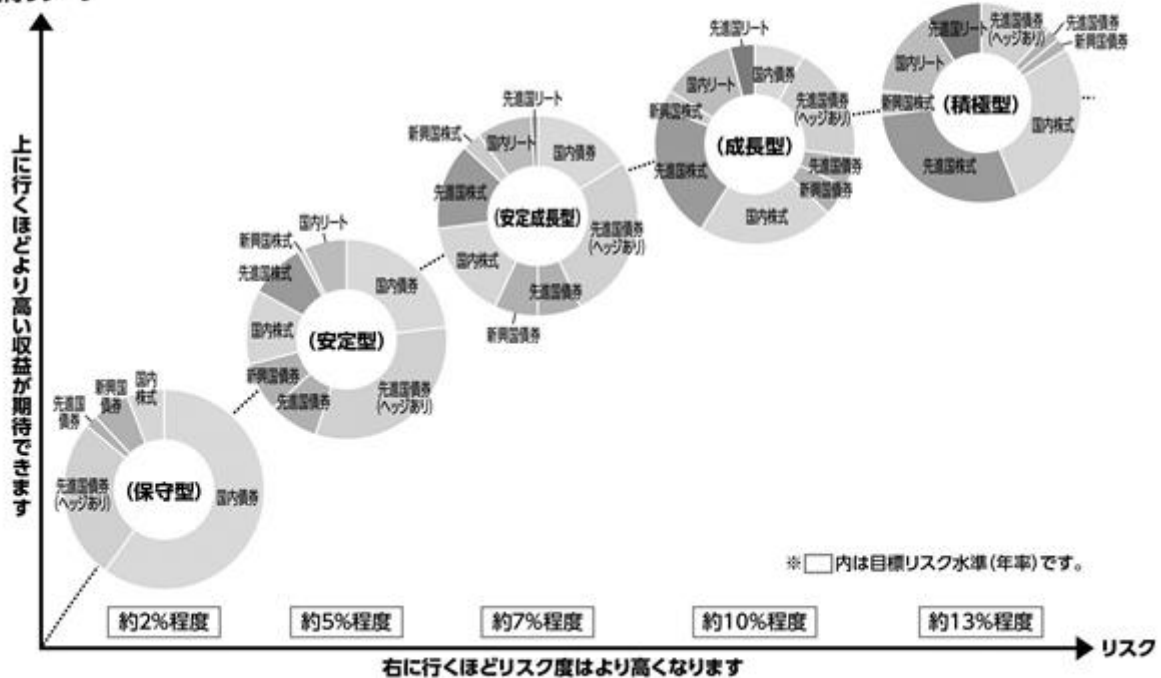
上に行くほどより高い収益が期待できます

国内株式
新興国債券
先進国債券
先進国債券(ヘッジあり)
(保守型)
国内債券

国内リート
新興国株式
先進国株式
国内株式
新興国債券
先進国債券
(安定型)
国内債券
先進国債券(ヘッジあり)

先進国リート
新興国株式
国内リート
国内債券
先進国株式
(安定成長型)
先進国債券(ヘッジあり)
国内株式
先進国債券
新興国債券

先進国リート
国内リート
国内債券
新興国株式
(成長型)
先進国債券(ヘッジあり)
先進国株式
先進国債券
新興国債券
国内株式

先進国リート
先進国債券(ヘッジあり)
先進国債券
新興国債券
国内リート
新興国株式
(積極型)
国内株式
先進国株式

※□内は目標リスク水準(年率)です。

約2%程度
約5%程度
約7%程度
約10%程度
約13%程度

リスク
右に行くほどリスク度はより高くなります